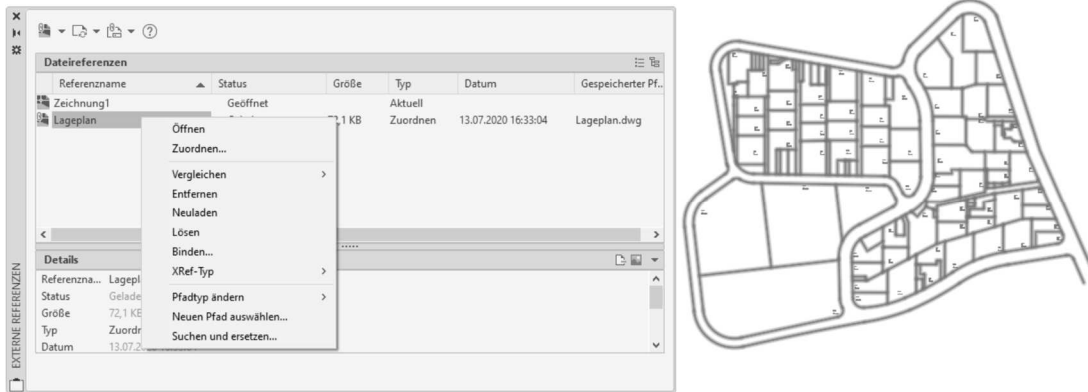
Dateireferenzen

| Referenzname | Status | Größe | Typ | Datum | Gespeicherter Pf... |
|---|---|---|---|---|---|
| Zeichnung1 | Geöffnet | | Aktuell | | |
| Lageplan | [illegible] | 72,1 KB | Zuordnen | 13.07.2020 16:33:04 | Lageplan.dwg |

Öffnen
Zuordnen...
Vergleichen >
Entfernen
Neuladen
Lösen
Binden...
XRef-Typ >
Pfadtyp ändern >
Neuen Pfad auswählen...
Suchen und ersetzen...

Details
Referenzna... Lagepl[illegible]
Status Gelade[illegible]
Größe 72,1 KB
Typ Zuordr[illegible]
Datum 13.07.2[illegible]

EXTERNE REFERENZEN